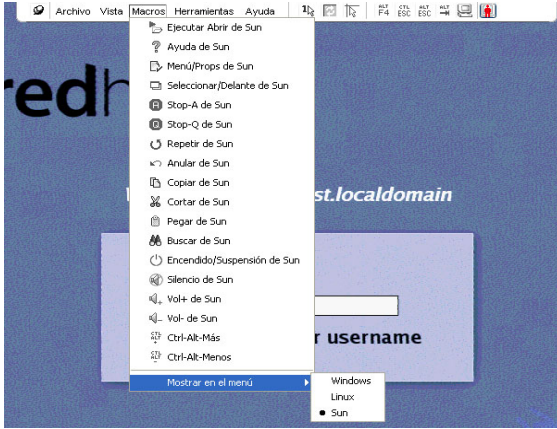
Archivo Vista Macros Herramientas Ayuda

ALT F4 CTL ESC ALT ESC ALT ⇥

Ejecutar Abrir de Sun
Ayuda de Sun
Menú/Props de Sun
Seleccionar/Delante de Sun
Stop-A de Sun
Stop-Q de Sun
Repetir de Sun
Anular de Sun
Copiar de Sun
Cortar de Sun
Pegar de Sun
Buscar de Sun
Encendido/Suspensión de Sun
Silencio de Sun
Vol+ de Sun
Vol- de Sun
Ctrl-Alt-Más
Ctrl-Alt-Menos
Mostrar en el menú

Windows
Linux
Sun

redh

st.localdomain

r username